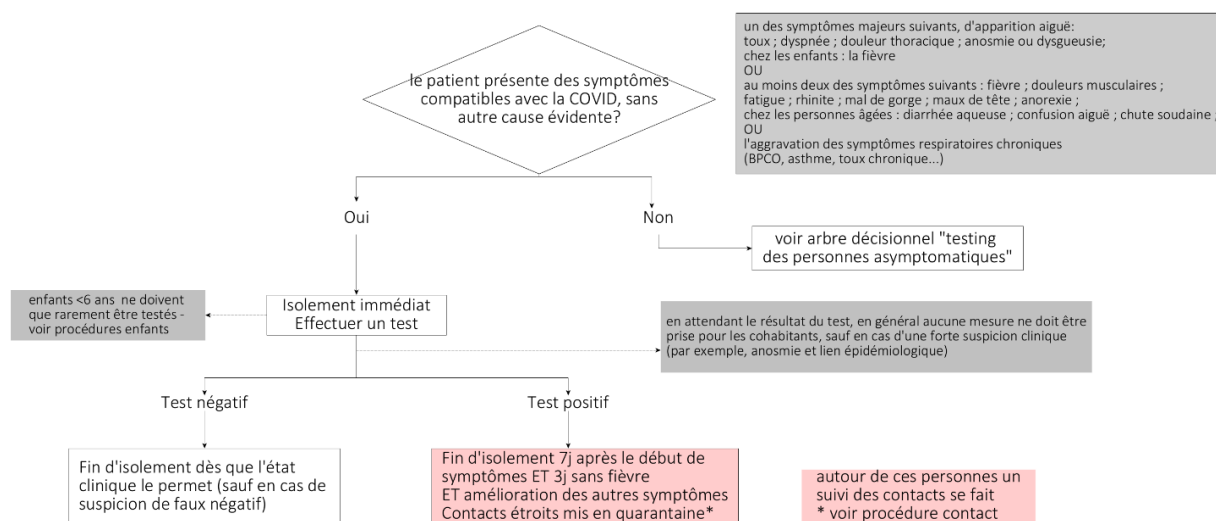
un des symptômes majeurs suivants, d'apparition aiguë:
toux ; dyspnée ; douleur thoracique ; anosmie ou dysgueusie;
chez les enfants : la fièvre
OU
au moins deux des symptômes suivants : fièvre ; douleurs musculaires ;
fatigue ; rhinite ; mal de gorge ; maux de tête ; anorexie ;
chez les personnes âgées : diarrhée aqueuse ; confusion aiguë ; chute soudaine ;
OU
l'aggravation des symptômes respiratoires chroniques
(BPCO, asthme, toux chronique...)

le patient présente des symptômes compatibles avec la COVID, sans autre cause évidente?

Oui

Non

voir arbre décisionnel "testing des personnes asymptomatiques"

enfants <6 ans ne doivent que rarement être testés - voir procédures enfants

Isolement immédiat
Effectuer un test

en attendant le résultat du test, en général aucune mesure ne doit être prise pour les cohabitants, sauf en cas d'une forte suspicion clinique (par exemple, anosmie et lien épidémiologique)

Test négatif

Test positif

Fin d'isolement dès que l'état clinique le permet (sauf en cas de suspicion de faux négatif)

Fin d'isolement 7j après le début de symptômes ET 3j sans fièvre
ET amélioration des autres symptômes
Contacts étroits mis en quarantaine*

autour de ces personnes un suivi des contacts se fait
* voir procédure contact